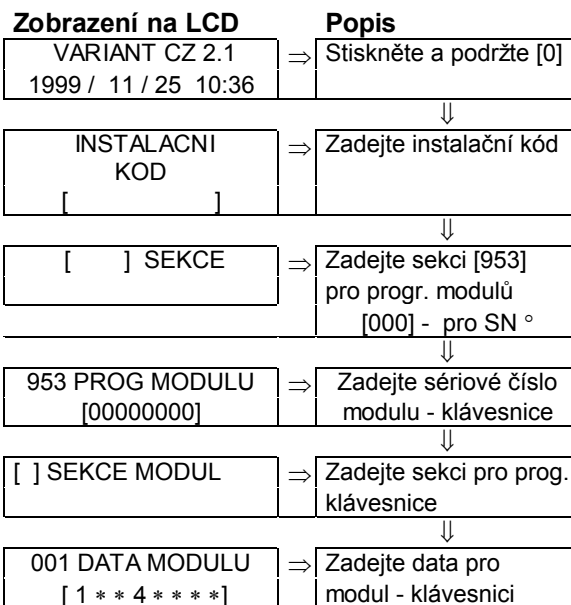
| Zobrazení na LCD | | Popis |
|---|---|---|
| VARIANT CZ 2.1 1999 / 11 / 25 10:36 | $\Rightarrow$ | Stiskněte a podržte [0] |
| | | $\Downarrow$ |
| INSTALACNI KOD [ ] | $\Rightarrow$ | Zadejte instalační kód |
| | | $\Downarrow$ |
| [ ] SEKCE | $\Rightarrow$ | Zadejte sekci [953] pro progr. modulů [000] - pro SN ° |
| | | $\Downarrow$ |
| 953 PROG MODULU [00000000] | $\Rightarrow$ | Zadejte sériové číslo modulu - klávesnice |
| | | $\Downarrow$ |
| [ ] SEKCE MODUL | $\Rightarrow$ | Zadejte sekci pro prog. klávesnice |
| | | $\Downarrow$ |
| 001 DATA MODULU [ 1 $*$ $*$ 4 $*$ $*$ $*$ $*$] | $\Rightarrow$ | Zadejte data pro modul - klávesnici |